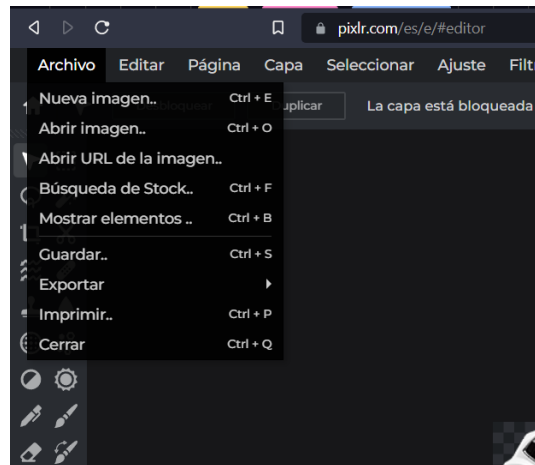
pixlr.com/es/e/#editor

Archivo Editar Página Capa Seleccionar Ajuste Filt

Nueva imagen.. Ctrl + E
Abrir imagen.. Ctrl + O
Abrir URL de la imagen..
Búsqueda de Stock.. Ctrl + F
Mostrar elementos .. Ctrl + B
Guardar.. Ctrl + S
Exportar
Imprimir.. Ctrl + P
Cerrar Ctrl + Q

bloquear uplicar La capa está bloqueada